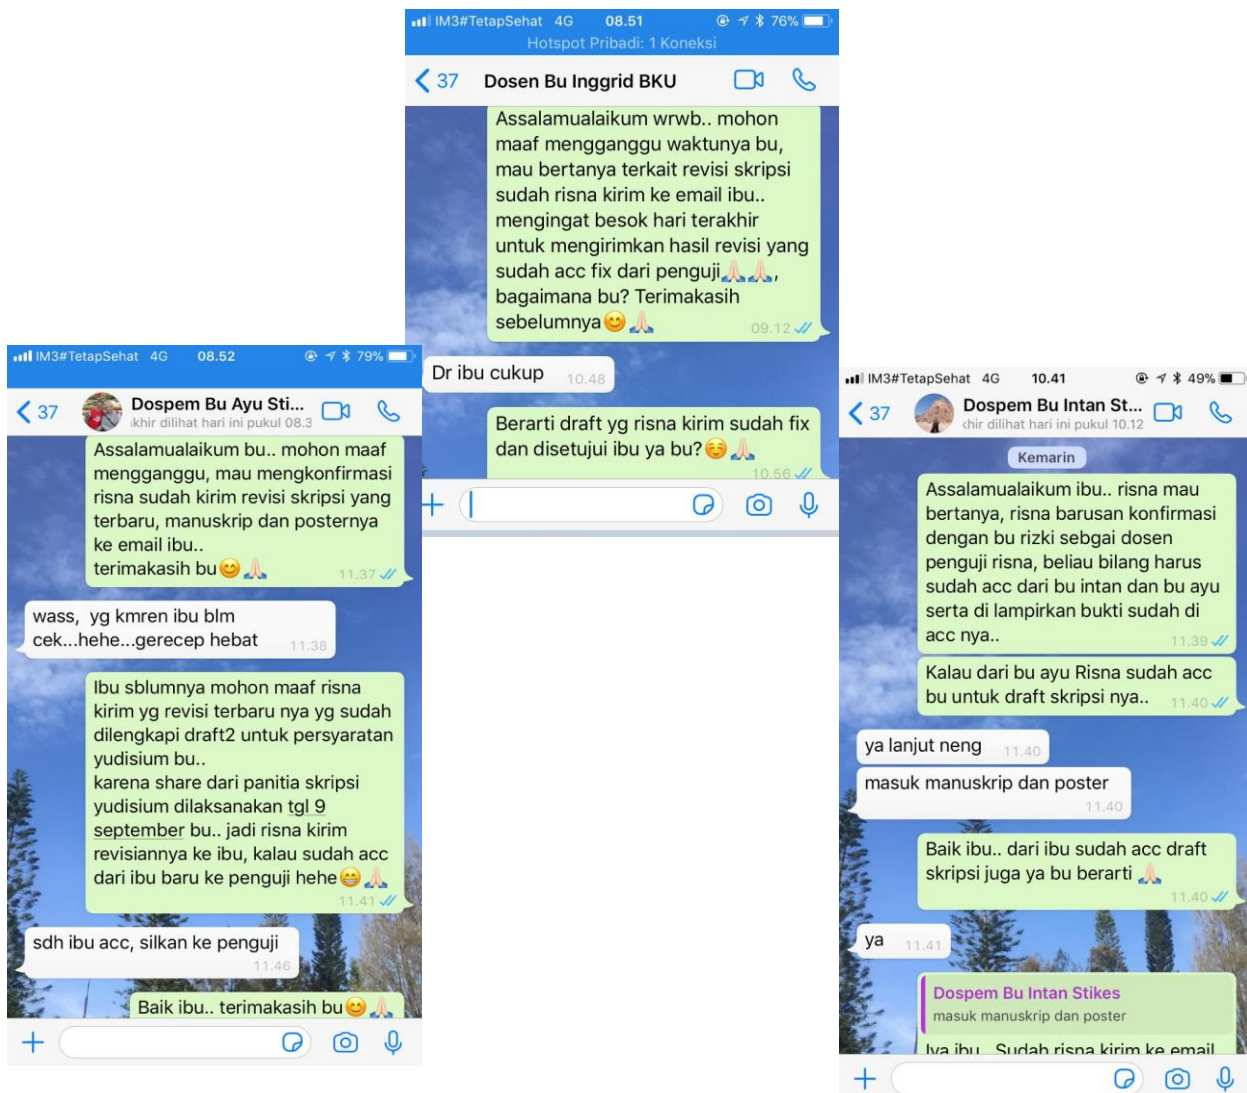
IM3#TetapSehat 4G 08.51 76%
Hotspot Pribadi: 1 Koneksi

< 37 Dosen Bu Inggrid BKU

Assalamualaikum wrwb.. mohon maaf mengganggu waktunya bu, mau bertanya terkait revisi skripsi sudah risna kirim ke email ibu.. mengingat besok hari terakhir untuk mengirimkan hasil revisi yang sudah acc fix dari penguji🙏🏻🙏🏻, bagaimana bu? Terimakasih sebelumnya😊🙏🏻 09.12

Dr ibu cukup 10.48

Berarti draft yg risna kirim sudah fix dan disetujui ibu ya bu?☺️🙏🏻 10.56

IM3#TetapSehat 4G 08.52 79%

< 37 Dospem Bu Ayu Sti...
ikhir dilihat hari ini pukul 08.3

Assalamualaikum bu.. mohon maaf mengganggu, mau mengkonfirmasi risna sudah kirim revisi skripsi yang terbaru, manuskrip dan posternya ke email ibu..
terimakasih bu😊🙏🏻 11.37

wass, yg kmren ibu blm cek...hehe...gerecep hebat 11.38

Ibu sblumnya mohon maaf risna kirim yg revisi terbaru nya yg sudah dilengkapi draft2 untuk persyaratan yudisium bu..
karena share dari panitia skripsi yudisium dilaksanakan tgl 9 september bu.. jadi risna kirim revisiannya ke ibu, kalau sudah acc dari ibu baru ke penguji hehe😁🙏🏻 11.41

sdh ibu acc, silkan ke penguji 11.46

Baik ibu.. terimakasih bu😊🙏🏻

IM3#TetapSehat 4G 10.41 49%

< 37 Dospem Bu Intan St...
chir dilihat hari ini pukul 10.12

Kemarin

Assalamualaikum ibu.. risna mau bertanya, risna barusan konfirmasi dengan bu rizki sebgai dosen penguji risna, beliau bilang harus sudah acc dari bu intan dan bu ayu serta di lampirkan bukti sudah di acc nya.. 11.39

Kalau dari bu ayu Risna sudah acc bu untuk draft skripsi nya.. 11.40

ya lanjut neng 11.40

masuk manuskrip dan poster 11.40

Baik ibu.. dari ibu sudah acc draft skripsi juga ya bu berarti 🙏🏻 11.40

ya 11.41

Dospem Bu Intan Stikes
masuk manuskrip dan poster

Iya ibu.. Sudah risna kirim ke email